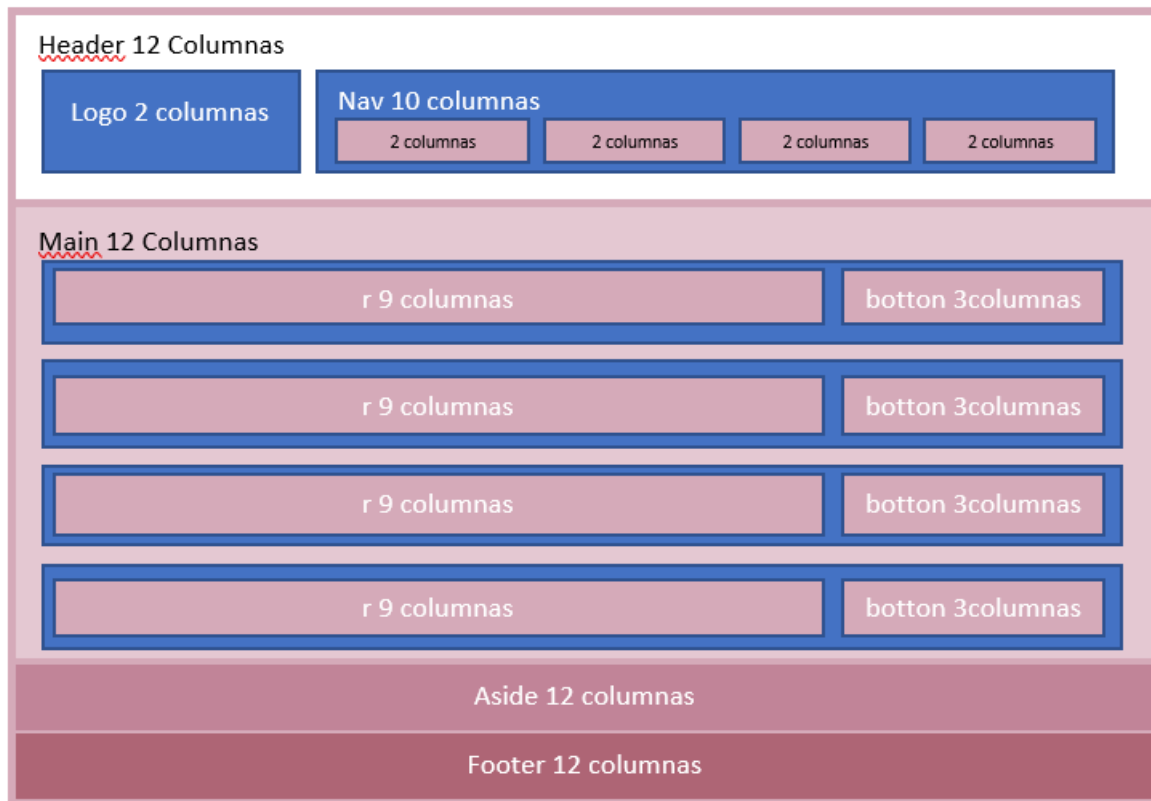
Header 12 Columnas

Logo 2 columnas

Nav 10 columnas

2 columnas

2 columnas

2 columnas

2 columnas

Main 12 Columnas

r 9 columnas

botton 3columnas

r 9 columnas

botton 3columnas

r 9 columnas

botton 3columnas

r 9 columnas

botton 3columnas

Aside 12 columnas

Footer 12 columnas